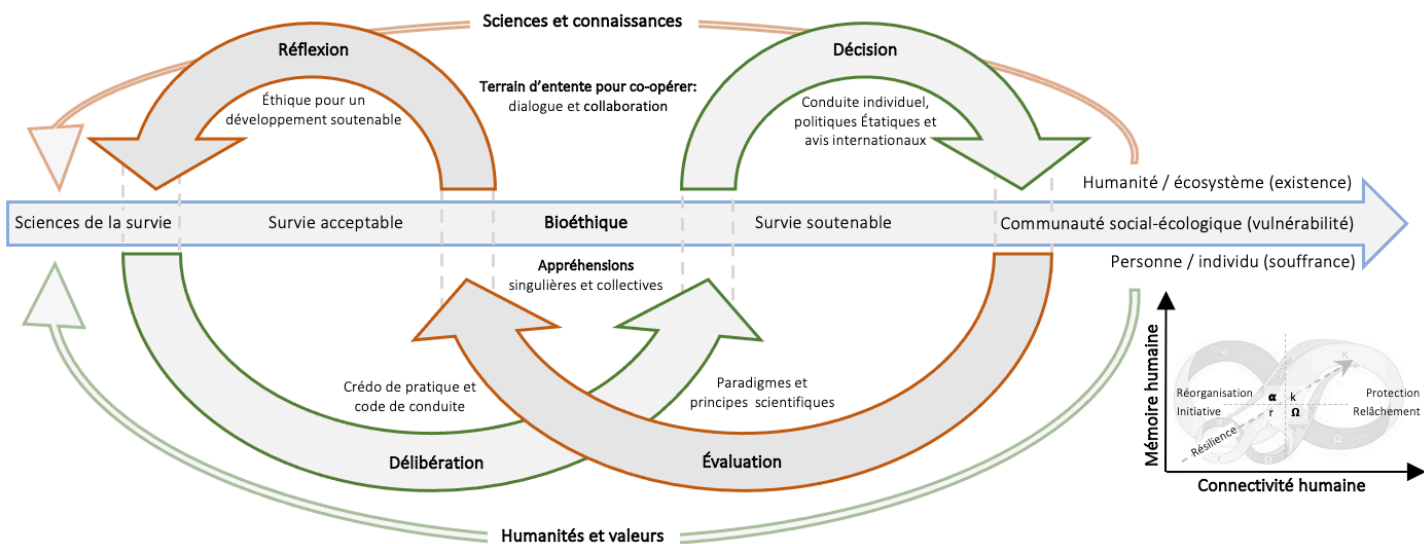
Sciences et connaissances

Réflexion

Éthique pour un développement soutenable

Terrain d'entente pour co-opérer: dialogue et collaboration

Décision

Conduite individuel, politiques Étatiques et avis internationaux

Humanité / écosystème (existence)

Sciences de la survie

Survie acceptable

Bioéthique

Survie soutenable

Communauté social-écologique (vulnérabilité)

Personne / individu (souffrance)

Appréhensions singulières et collectives

Crédo de pratique et code de conduite

Paradigmes et principes scientifiques

Délibération

Évaluation

Mémoire humaine

Réorganisation

Initiative

α

k

r

Ω

Protection

Relâchement

Résilience

Connectivité humaine

Humanités et valeurs